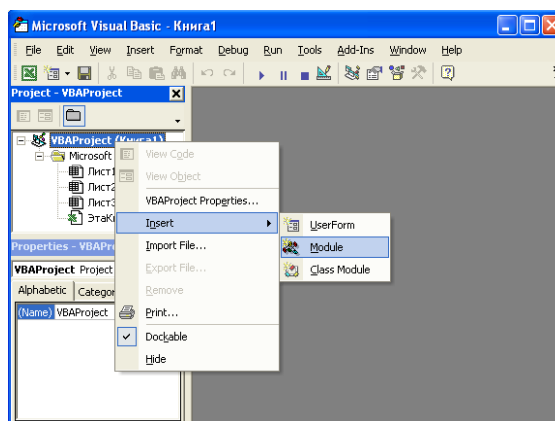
Microsoft Visual Basic - Книга1

File Edit View Insert Format Debug Run Tools Add-Ins Window Help

Project - VBAProject

VBAProject (Книга1)
Microsoft
Лист1
Лист2
Лист3
ЭтаК

Properties - VBAP

VBAProject Project

Alphabetic Categor

(Name) VBAProject

View Code
View Object
VBAProject Properties...
Insert
Import File...
Export File...
Remove
Print...
Dockable
Hide

UserForm
Module
Class Module